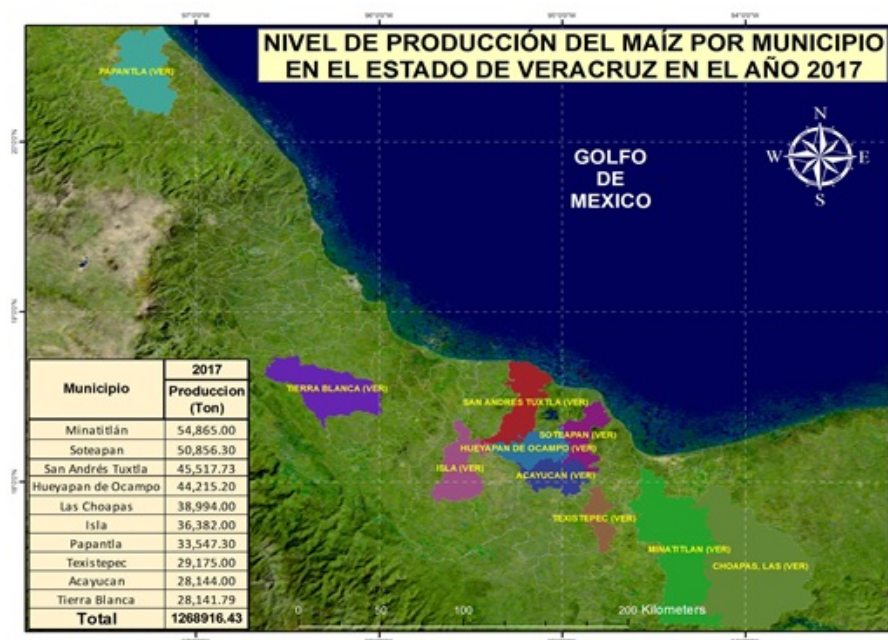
NIVEL DE PRODUCCIÓN DEL MAÍZ POR MUNICIPIO EN EL ESTADO DE VERACRUZ EN EL AÑO 2017

PAPANTLA (VER)

GOLFO DE MEXICO

N
W
E
S

TIERRA BLANCA (VER)
SAN ANDRES TUXTLA (VER)
SOTEAPAN (VER)
HUEYAPAN DE OCAMPO (VER)
ISLA (VER)
ACAYUCAN (VER)
TEXISTEPEC (VER)
MINATITLAN (VER)
CHOAPAS, LAS (VER)

| Municipio | 2017 Produccion (Ton) |
|---|---|
| Minatitlán | 54,865.00 |
| Soteapan | 50,856.30 |
| San Andrés Tuxtla | 45,517.73 |
| Hueyapan de Ocampo | 44,215.20 |
| Las Choapas | 38,994.00 |
| Isla | 36,382.00 |
| Papantla | 33,547.30 |
| Texistepec | 29,175.00 |
| Acayucan | 28,144.00 |
| Tierra Blanca | 28,141.79 |
| Total | 1268916.43 |

0 50 100 200 Kilometers